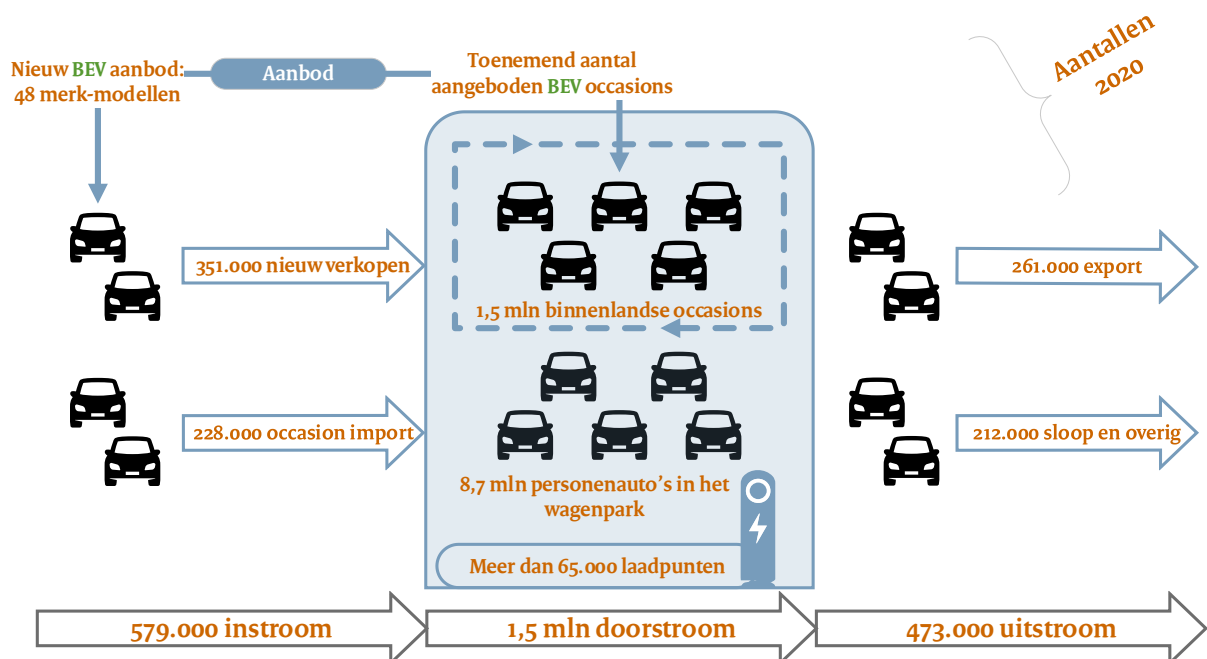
Nieuw BEV aanbod: 48 merk-modellen

Aanbod

Toenemend aantal aangeboden BEV occasions

Aantallen 2020

351.000 nieuw verkopen

1,5 mln binnenlandse occasions

261.000 export

228.000 occasion import

8,7 mln personenauto's in het wagenpark

212.000 sloop en overig

Meer dan 65.000 laadpunten

579.000 instroom

1,5 mln doorstroom

473.000 uitstroom